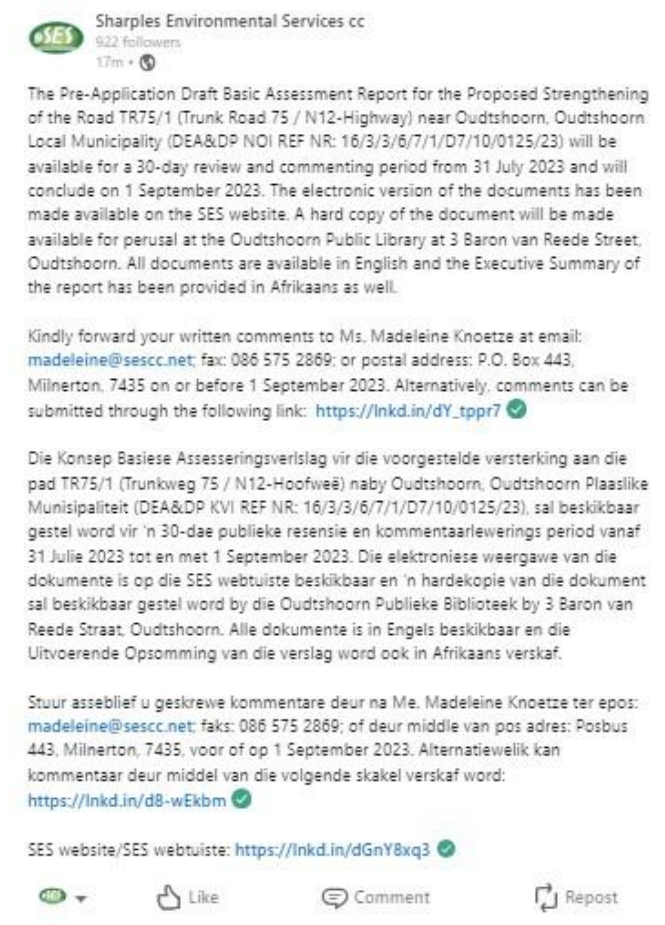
SES

Sharples Environmental Services cc
922 followers
17m •

The Pre-Application Draft Basic Assessment Report for the Proposed Strengthening of the Road TR75/1 (Trunk Road 75 / N12-Highway) near Oudtshoorn, Oudtshoorn Local Municipality (DEA&DP NOI REF NR: 16/3/3/6/7/1/D7/10/0125/23) will be available for a 30-day review and commenting period from 31 July 2023 and will conclude on 1 September 2023. The electronic version of the documents has been made available on the SES website. A hard copy of the document will be made available for perusal at the Oudtshoorn Public Library at 3 Baron van Reede Street, Oudtshoorn. All documents are available in English and the Executive Summary of the report has been provided in Afrikaans as well.

Kindly forward your written comments to Ms. Madeleine Knoetze at email: madeleine@sescc.net; fax: 086 575 2869; or postal address: P.O. Box 443, Milnerton, 7435 on or before 1 September 2023. Alternatively, comments can be submitted through the following link: https://lnkd.in/dY_tppr7

Die Konsep Basiese Assesseringsverlslag vir die voorgestelde versterking aan die pad TR75/1 (Trunkweg 75 / N12-Hoofweë) naby Oudtshoorn, Oudtshoorn Plaaslike Munisipaliteit (DEA&DP KVI REF NR: 16/3/3/6/7/1/D7/10/0125/23), sal beskikbaar gestel word vir 'n 30-dae publieke resensie en kommentaarlewerings period vanaf 31 Julie 2023 tot en met 1 September 2023. Die elektroniese weergawe van die dokumente is op die SES webtuiste beskikbaar en 'n hardekopie van die dokument sal beskikbaar gestel word by die Oudtshoorn Publieke Biblioteek by 3 Baron van Reede Straat, Oudtshoorn. Alle dokumente is in Engels beskikbaar en die Uitvoerende Opsomming van die verslag word ook in Afrikaans verskaf.

Stuur asseblief u geskrewe kommentare deur na Me. Madeleine Knoetze ter epos: madeleine@sescc.net; faks: 086 575 2869; of deur middle van pos adres: Posbus 443, Milnerton, 7435, voor of op 1 September 2023. Alternatiewelik kan kommentaar deur middel van die volgende skakel verskaf word: https://lnkd.in/d8-wEkbm

SES website/SES webtuiste: https://lnkd.in/dGnY8xq3

Like Comment Repost